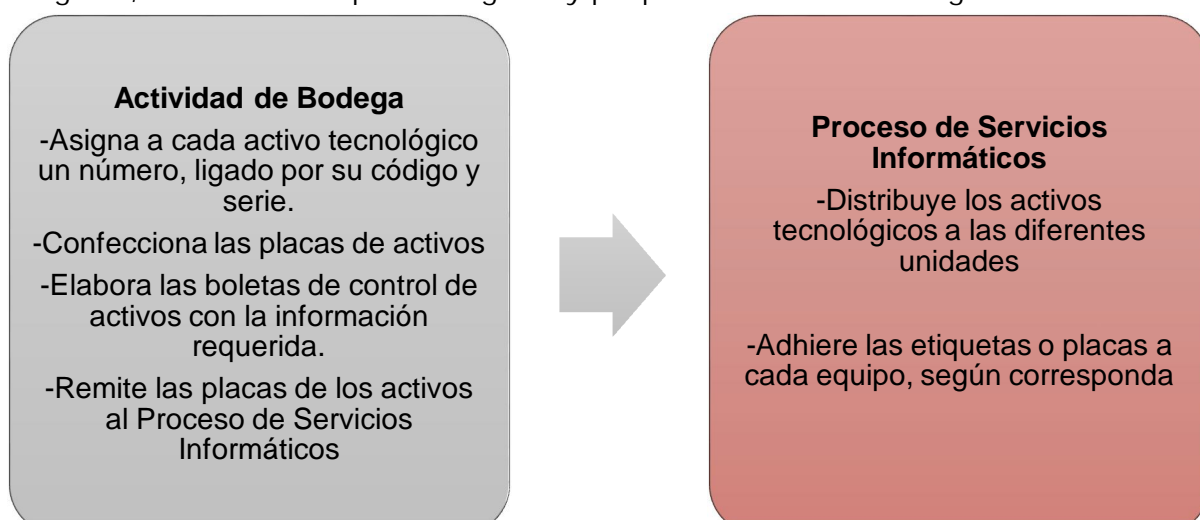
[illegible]

**Actividad de Bodega**

-Asigna a cada activo tecnológico un número, ligado por su código y serie.

-Confecciona las placas de activos

-Elabora las boletas de control de activos con la información requerida.

-Remite las placas de los activos al Proceso de Servicios Informáticos

**Proceso de Servicios Informáticos**

-Distribuye los activos tecnológicos a las diferentes unidades

-Adhiere las etiquetas o placas a cada equipo, según corresponda